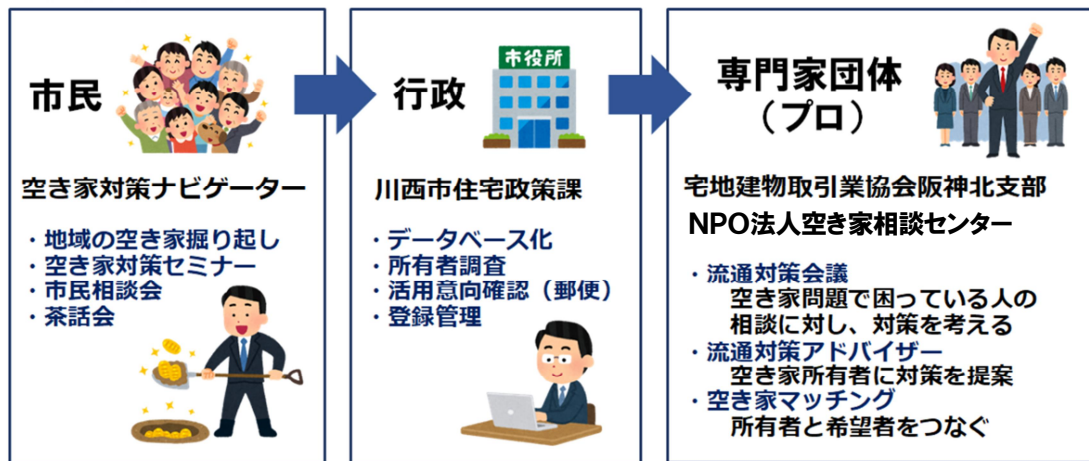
市民

空き家対策ナビゲーター

・地域の空き家掘り起し
・空き家対策セミナー
・市民相談会
・茶話会

行政

市役所

川西市住宅政策課

・データベース化
・所有者調査
・活用意向確認（郵便）
・登録管理

専門家団体
（プロ）

宅地建物取引業協会阪神北支部
NPO法人空き家相談センター

・流通対策会議
空き家問題で困っている人の相談に対し、対策を考える
・流通対策アドバイザー
空き家所有者に対策を提案
・空き家マッチング
所有者と希望者をつなぐ